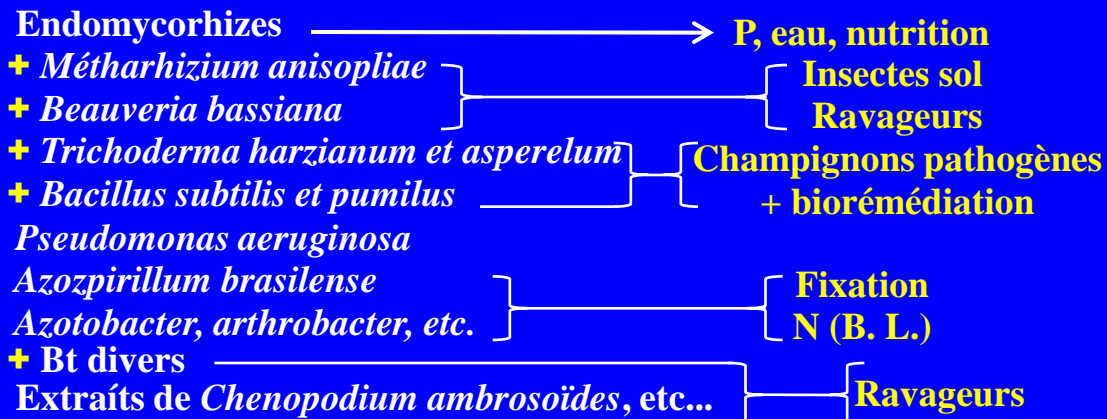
Endomycorhizes → P, eau, nutrition

+ Métharhizium anisopliae
+ Beauveria bassiana
Insectes sol Ravageurs

+ Trichoderma harzianum et asperelum
+ Bacillus subtilis et pumilus
Champignons pathogènes + biorémédiation

Pseudomonas aeruginosa
Azozpirillum brasilense
Azotobacter, arthrobacter, etc.
Fixation N (B. L.)

+ Bt divers
Extraîts de Chenopodium ambrosoïdes, etc...
Ravageurs